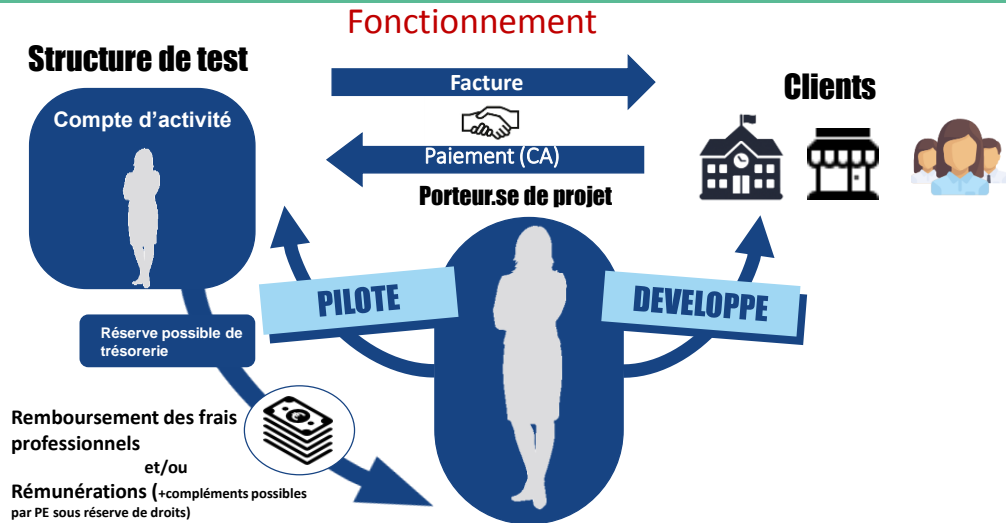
Fonctionnement

Structure de test

Compte d'activité

Facture

Paiement (CA)

Clients

Porteur.se de projet

PILOTE

DEVELOPPE

Réserve possible de trésorerie

Remboursement des frais professionnels
et/ou
Rémunérations (+compléments possibles par PE sous réserve de droits)